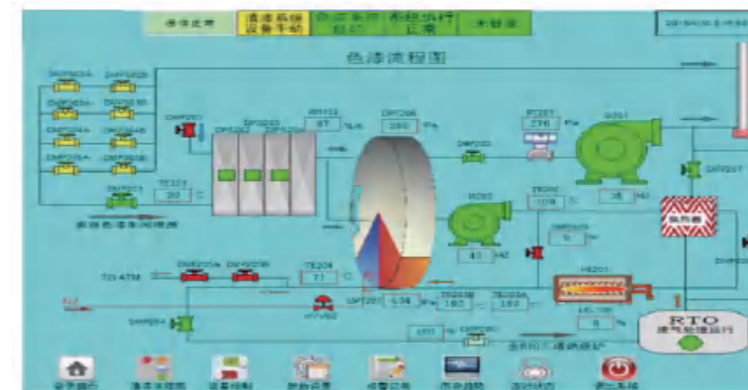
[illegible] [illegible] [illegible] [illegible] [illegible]

色漆流程图

DMP203A DMP203B
DMP204A DMP204B
DMP205A DMP205B
DMP206A DMP206B
DMP207A DMP207B

DMP201
DMP202
DMP203 DP201 DP202 DP203
RH101 87 %
DPT206 285 Pa
PT201 276 Pa
M201
DMP207
TE201 20 ℃
DMP202
DMP201
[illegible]
M202
41 HZ
TE206 109 ℃
38 HZ
DMP208 0 %
RTO
DMP2010A DMP2010B
TO ATM
TE204 71 ℃
HE201
DPT207 636 Pa
TE203B 183 ℃
TE203A 183 ℃
DMP204
183 ℃
LEL101 0 %
RTO 废气处理运行
DMP209

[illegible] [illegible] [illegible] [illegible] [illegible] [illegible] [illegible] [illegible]